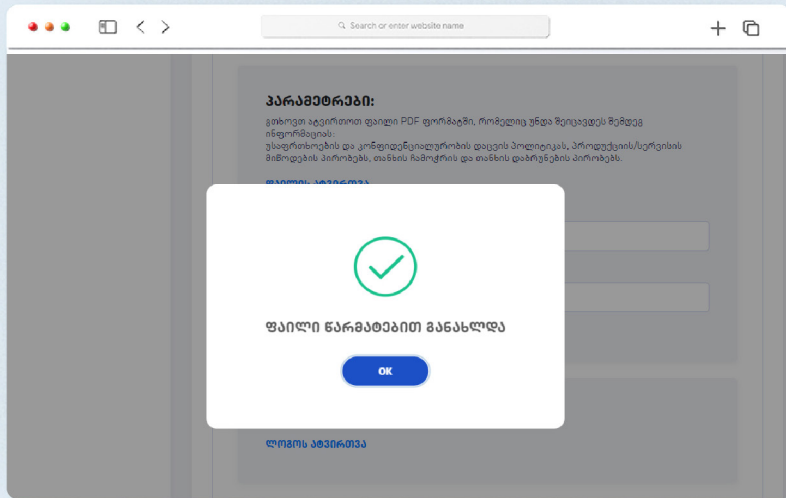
Search or enter website name

პარამეტრები:

გთხოვთ ატვირთოთ ფაილი PDF ფორმატში, რომელიც უნდა შეიცავდეს შემდეგ ინფორმაციას:
უსაფრთხოების და კონფიდენციალურობის დაცვის პოლიტიკას, პროდუქციის/სერვისის მიწოდების პირობებს, თანხის ჩამოჭრის და თანხის დაბრუნების პირობებს.

ფაილის ატვირთვა

ფაილი წარმატებით განახლდა

OK

ლოგოს ატვირთვა